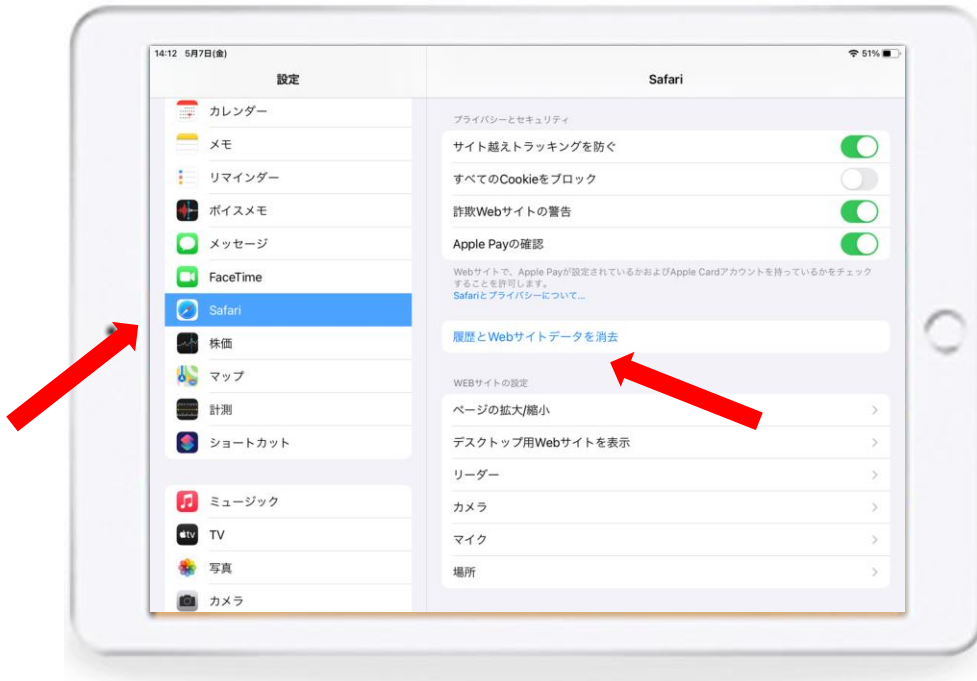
14:12 5月7日(金)

51%

設定

カレンダー

メモ

リマインダー

ボイスメモ

メッセージ

FaceTime

Safari

株価

マップ

計測

ショートカット

ミュージック

TV

写真

カメラ

Safari

プライバシーとセキュリティ

サイト越えトラッキングを防ぐ

すべてのCookieをブロック

詐欺Webサイトの警告

Apple Payの確認

Webサイトで、Apple Payが設定されているかおよびApple Cardアカウントを持っているかをチェックすることを許可します。
Safariとプライバシーについて...

履歴とWebサイトデータを消去

WEBサイトの設定

ページの拡大/縮小

デスクトップ用Webサイトを表示

リーダー

カメラ

マイク

場所